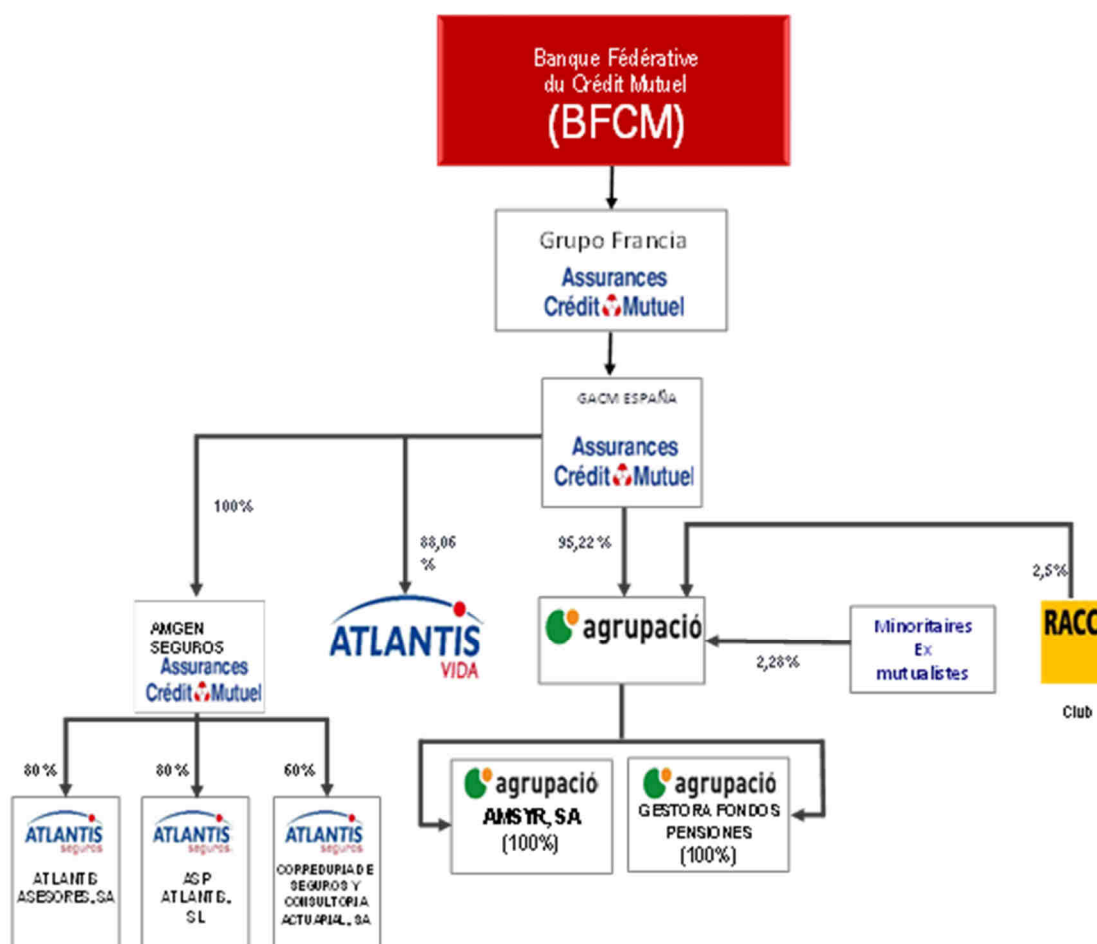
Banque Fédérative du Crédit Mutuel
(BFCM)

Grupo Francia
Assurances Crédit Mutuel

GACM ESPAÑA
Assurances Crédit Mutuel

100%

88,06 %

95,22 %

2,5%

AMGEN SEGUROS
Assurances Crédit Mutuel

ATLANTIS VIDA

agrupació

Minoritaires Ex mutualistes

2,28%

RACC

Club

80 %

80 %

60%

ATLANTIS seguros
ATLANTIS ASESORES, SA

ATLANTIS seguros
ASP ATLANTIS, SL

ATLANTIS seguros
CORREDURIA DE SEGUROS Y CONSULTORIA ACTUARIAL, SA

agrupació
AMSYR, SA
(100%)

agrupació
GESTORA FONDOS PENSIONES
(100%)